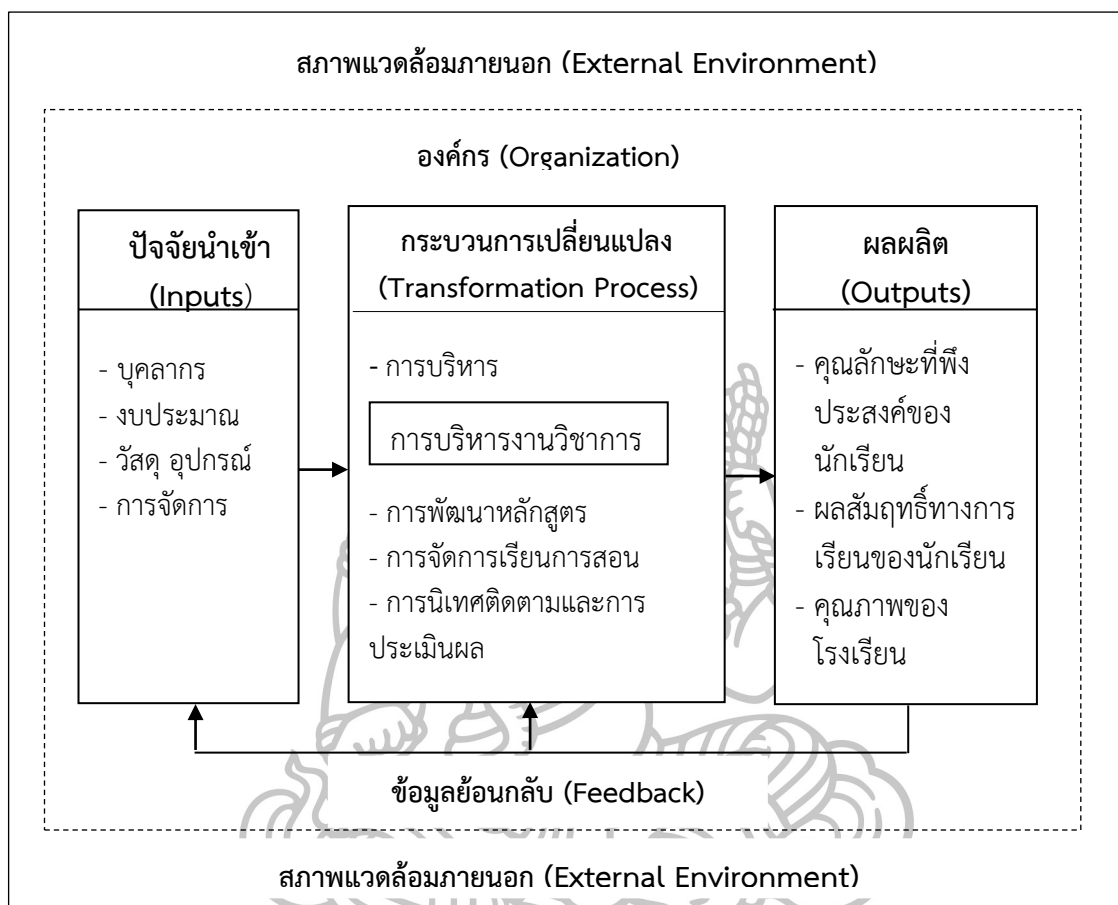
สภาพแวดล้อมภายนอก (External Environment)

องค์กร (Organization)

ปัจจัยนำเข้า
(Inputs)

- บุคลากร
- งบประมาณ
- วัสดุ อุปกรณ์
- การจัดการ

กระบวนการเปลี่ยนแปลง
(Transformation Process)

- การบริหาร

การบริหารงานวิชาการ

- การพัฒนาหลักสูตร
- การจัดการเรียนการสอน
- การนิเทศติดตามและการประเมินผล

ผลผลิต
(Outputs)

- คุณลักษะที่พึงประสงค์ของนักเรียน
- ผลสัมฤทธิ์ทางการเรียนของนักเรียน
- คุณภาพของโรงเรียน

ข้อมูลย้อนกลับ (Feedback)

สภาพแวดล้อมภายนอก (External Environment)